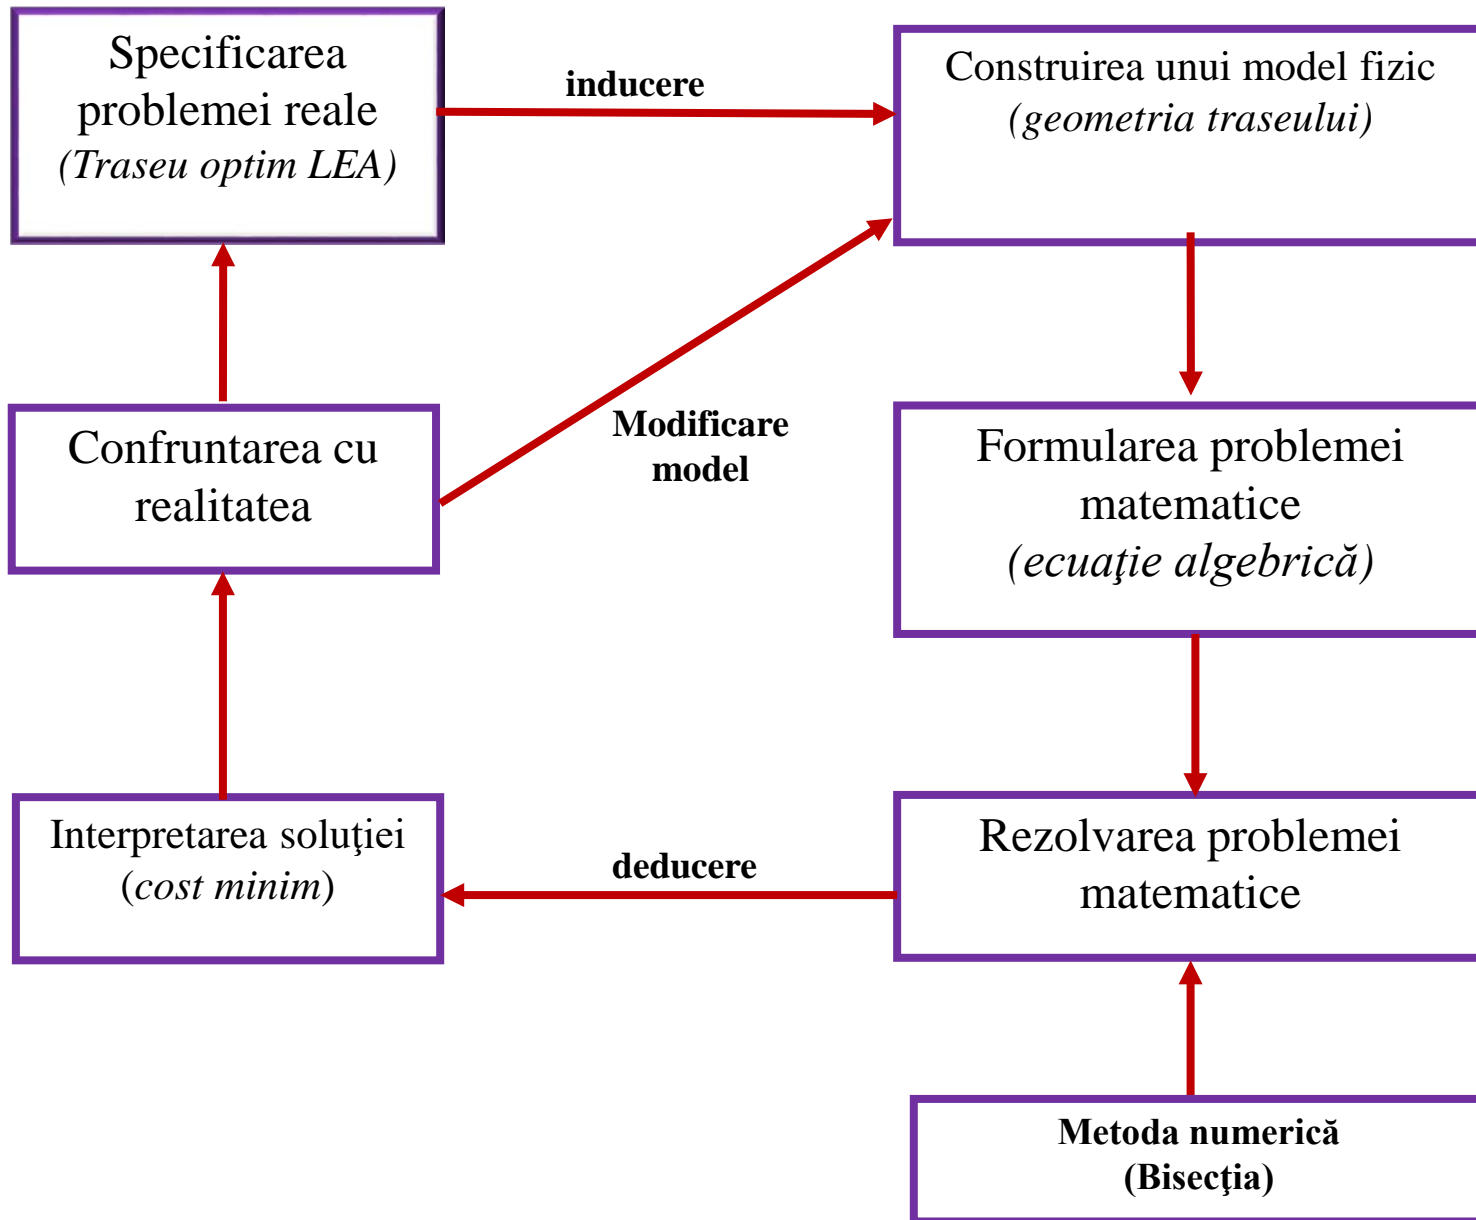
Specificarea problemei reale
(Traseu optim LEA)

inducere

Construirea unui model fizic
(geometria traseului)

Confruntarea cu realitatea

Modificare model

Formularea problemei matematice
(ecuaţie algebrică)

Interpretarea soluţiei
(cost minim)

deducere

Rezolvarea problemei matematice

Metoda numerică
(Bisecţia)